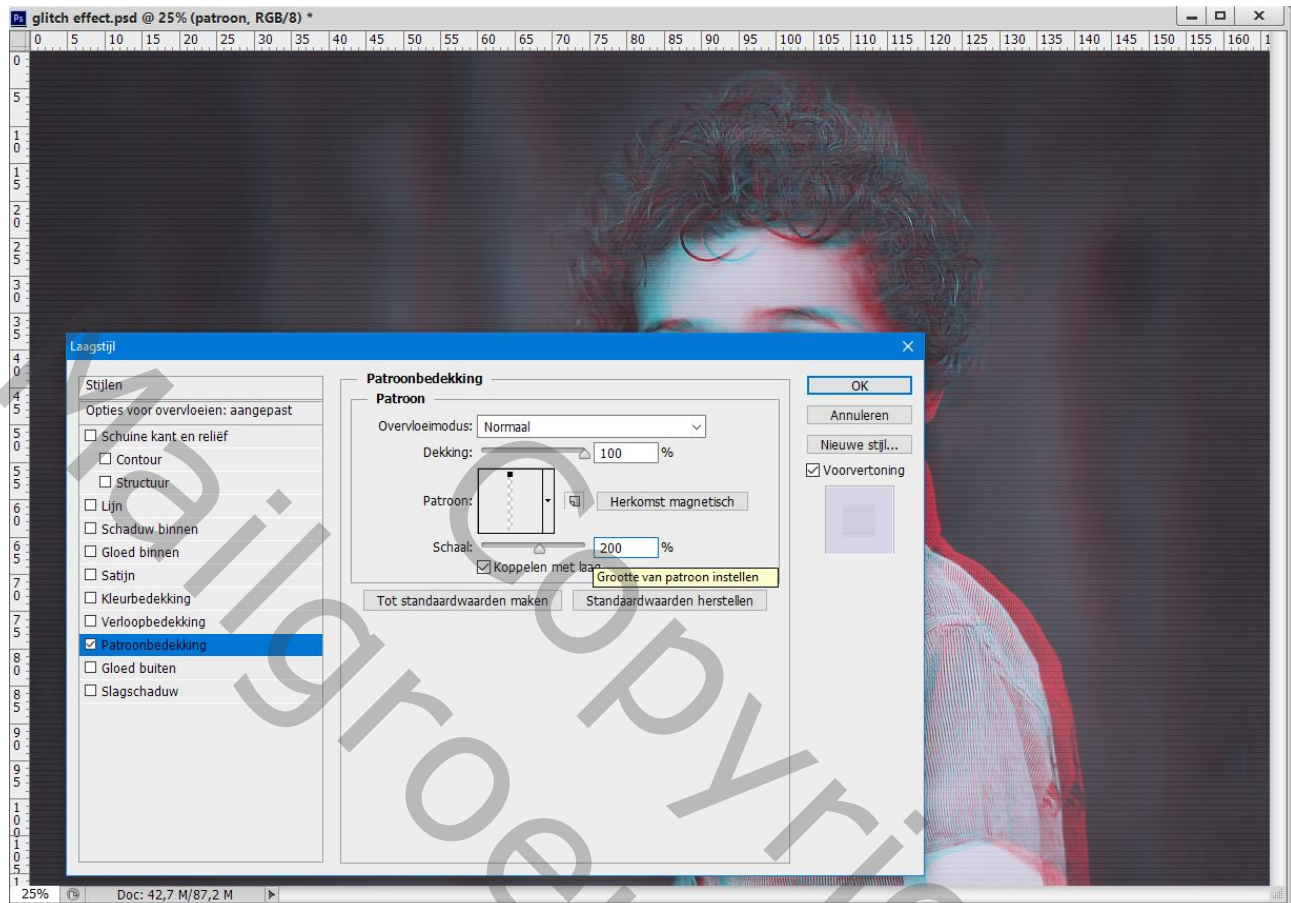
Ps glitch effect.psd @ 25% (patroon, RGB/8) *

0 5 10 15 20 25 30 35 40 45 50 55 60 65 70 75 80 85 90 95 100 105 110 115 120 125 130 135 140 145 150 155 160

Laagstijl

Stijlen
Opties voor overvloeien: aangepast
☐ Schuine kant en reliëf
☐ Contour
☐ Structuur
☐ Lijn
☐ Schaduw binnen
☐ Gloed binnen
☐ Satijn
☐ Kleurbedekking
☐ Verloopbedekking
☑ Patroonbedekking
☐ Gloed buiten
☐ Slagschaduw

Patroonbedekking
Patroon
Overvloeimodus: Normaal
Dekking: 100 %
Patroon:
Herkomst magnetisch
Schaal: 200 %
☑ Koppelen met laag
Grootte van patroon instellen
Tot standaardwaarden maken
Standaardwaarden herstellen

OK
Annuleren
Nieuwe stijl...
☑ Voorvertoning

25% Doc: 42,7 M/87,2 M

Maigroep ©copyright